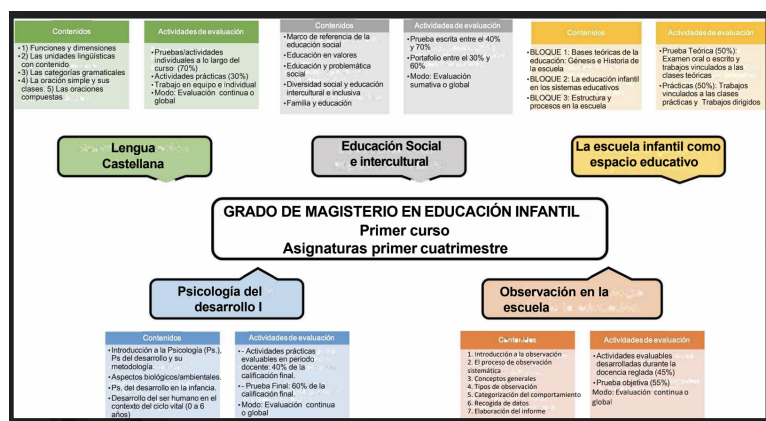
Contenidos

• 1) Funciones y dimensiones
• 2) Las unidades lingüísticas con contenido
• 3) Las categorías gramaticales
• 4) La oración simple y sus clases. 5) Las oraciones compuestas

Actividades de evaluación

• Pruebas/actividades individuales a lo largo del curso (70%)
• Actividades prácticas (30%)
• Trabajo en equipo e individual
• Modo: Evaluación continua o global

Contenidos

• Marco de referencia de la educación social
• Educación en valores
• Educación y problemática social
• Diversidad social y educación intercultural e inclusiva
• Familia y educación

Actividades de evaluación

• Prueba escrita entre el 40% y 70%
• Portafolio entre el 30% y 60%
• Modo: Evaluación sumativa o global

Contenidos

• BLOQUE 1: Bases teóricas de la educación: Génesis e Historia de la escuela
• BLOQUE 2: La educación infantil en los sistemas educativos
• BLOQUE 3: Estructura y procesos en la escuela

Actividades de evaluación

• Prueba Teórica (50%): Examen oral o escrito y trabajos vinculados a las clases teóricas
• Prácticas (50%): Trabajos vinculados a las clases prácticas y Trabajos dirigidos

Lengua Castellana

Educación Social e intercultural

La escuela infantil como espacio educativo

GRADO DE MAGISTERIO EN EDUCACIÓN INFANTIL
Primer curso
Asignaturas primer cuatrimestre

Psicología del desarrollo I

Observación en la escuela

Contenidos

• Introducción a la Psicología (Ps.), Ps del desarrollo y su metodología.
• Aspectos biológicos/ambientales.
• Ps. del desarrollo en la infancia.
• Desarrollo del ser humano en el contexto del ciclo vital (0 a 6 años)

Actividades de evaluación

• - Actividades prácticas evaluables en periodo docente: 40% de la calificación final.
• - Prueba Final: 60% de la calificación final.
• Modo: Evaluación continua o global

Contenidos

1. Introducción a la observación
2. El proceso de observación sistemática
3. Conceptos generales
4. Tipos de observación
5. Categorización del comportamiento
6. Recogida de datos
7. Elaboración del informe

Actividades de evaluación

• Actividades evaluables desarrolladas durante la docencia reglada (45%)
• Prueba objetiva (55%)
Modo: Evaluación continua o global